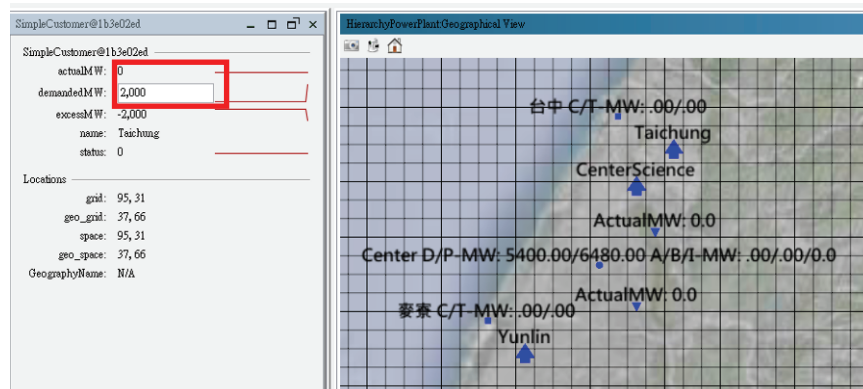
SimpleCustomer@1b3e02ed

SimpleCustomer@1b3e02ed
actualMW: 0
demandedMW: 2,000
excessMW: -2,000
name: Taichung
status: 0

Locations
grid: 95, 31
geo_grid: 37, 66
space: 95, 31
geo_space: 37, 66
GeographyName: N/A

HierarchyPowerPlant:Geographical View

台中 C/T-MW: .00/.00
Taichung
CenterScience
ActualMW: 0.0
Center D/P-MW: 5400.00/6480.00 A/B/I-MW: .00/.00/0.0
ActualMW: 0.0
麥寮 C/T-MW: .00/.00
Yunlin